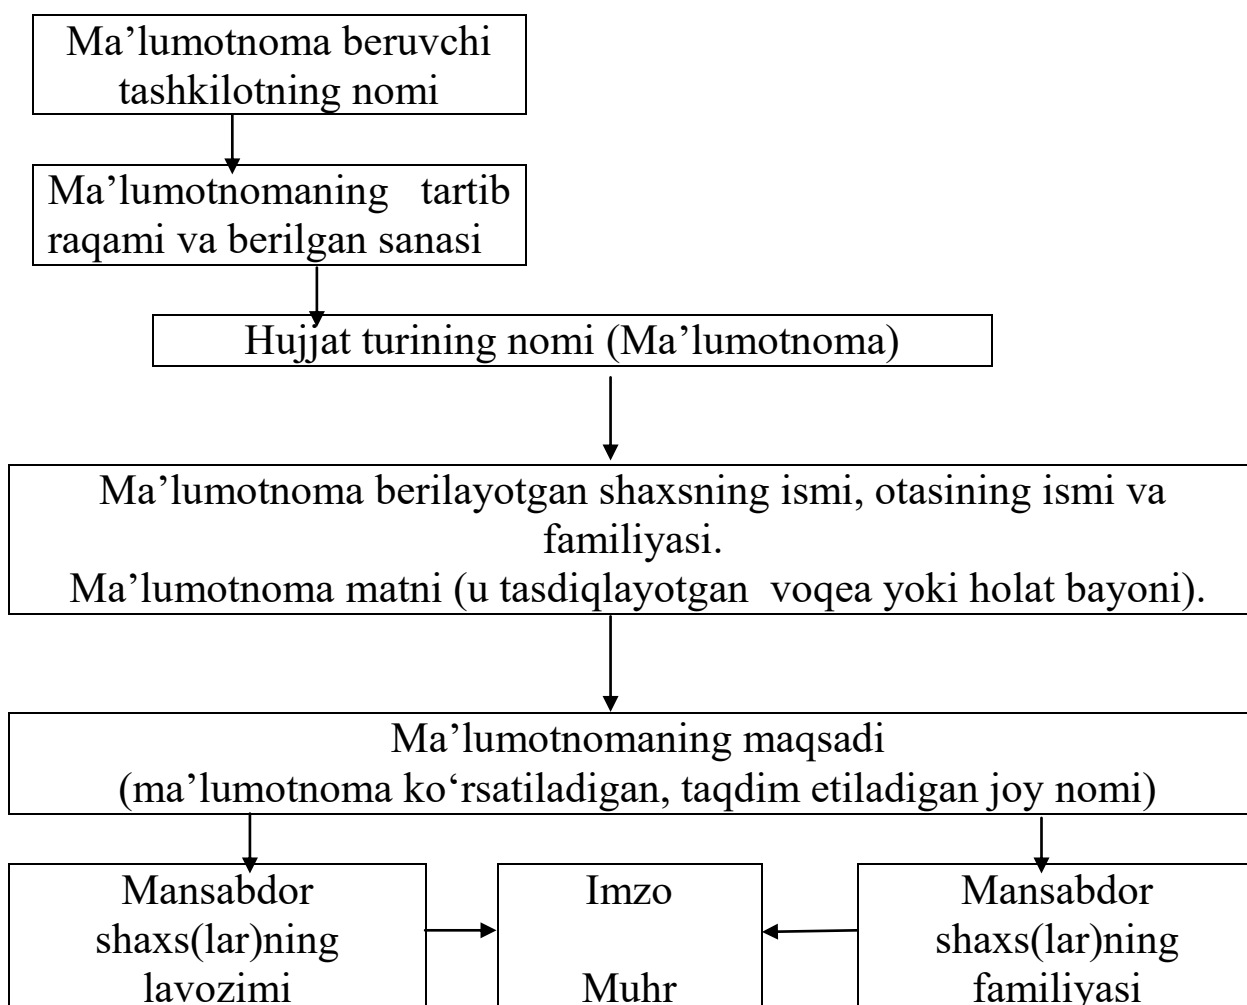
Ma’lumotnoma beruvchi tashkilotning nomi

Ma’lumotnomaning tartib raqami va berilgan sanasi

Hujjat turining nomi (Ma’lumotnoma)

Ma’lumotnoma berilayotgan shaxsning ismi, otasining ismi va familiyasi.
Ma’lumotnoma matni (u tasdiqlayotgan voqea yoki holat bayoni).

Ma’lumotnomaning maqsadi
(ma’lumotnoma ko‘rsatiladigan, taqdim etiladigan joy nomi)

Mansabdor shaxs(lar)ning lavozimi

Imzo

Muhr

Mansabdor shaxs(lar)ning familiyasi